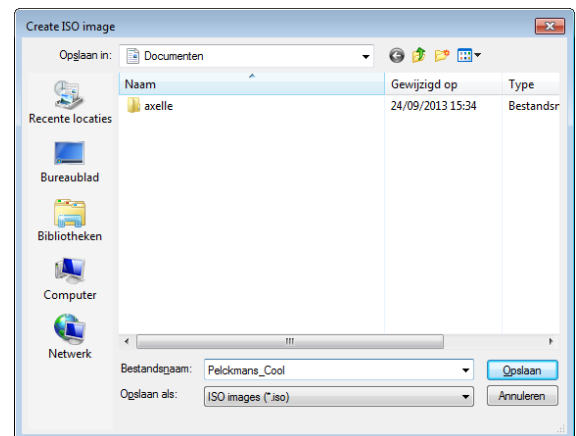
Create ISO image

Opslaan in: Documenten

Recente locaties
Bureaublad
Bibliotheken
Computer
Netwerk

| Naam | Gewijzigd op | Type |
|---|---|---|
| axelle | 24/09/2013 15:34 | Bestandsr |

Bestandsnaam: Pelckmans_Cool
Opslaan als: ISO images (*.iso)

Opslaan
Annuleren